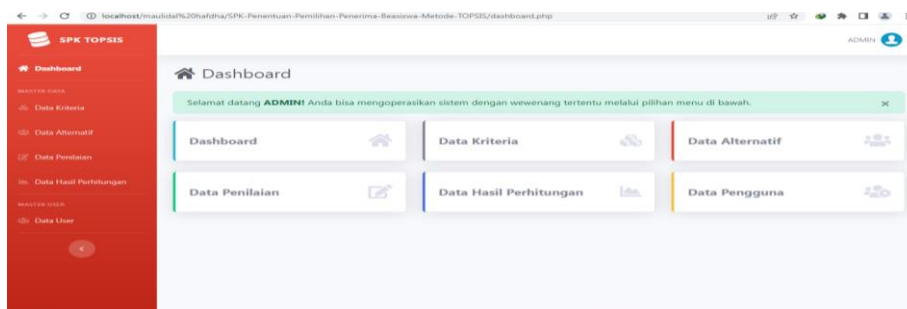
localhost/maulida%20hafdha/SPK-Penentuan-Pemilihan-Penerima-Beasiswa-Metode-TOPSIS/dashboard.php

SPK TOPSIS

ADMIN

Dashboard

MASTER DATA

Data Kriteria

Data Alternatif

Data Penilaian

Data Hasil Perhitungan

MASTER USER

Data User

Dashboard

Selamat datang **ADMIN!** Anda bisa mengoperasikan sistem dengan wewenang tertentu melalui pilihan menu di bawah.

×

Dashboard

Data Kriteria

Data Alternatif

Data Penilaian

Data Hasil Perhitungan

Data Pengguna